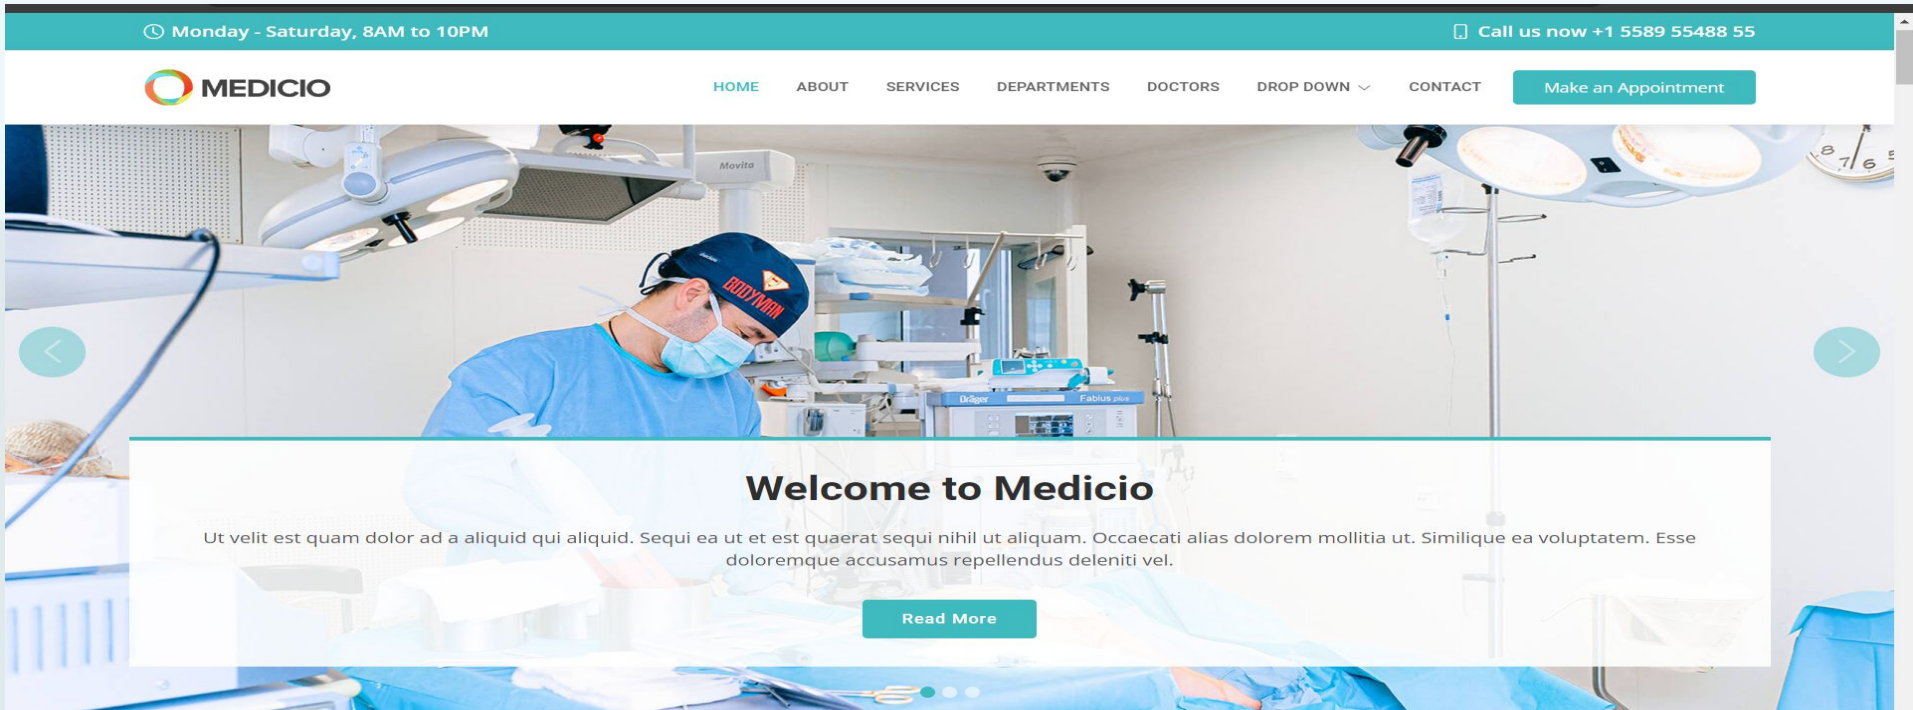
Monday - Saturday, 8AM to 10PM

Call us now +1 5589 55488 55

MEDICIO

HOME ABOUT SERVICES DEPARTMENTS DOCTORS DROP DOWN CONTACT

Make an Appointment

Welcome to Medicio

Ut velit est quam dolor ad a aliquid qui aliquid. Sequi ea ut et est quaerat sequi nihil ut aliquam. Occaecati alias dolorem mollitia ut. Similique ea voluptatem. Esse doloremque accusamus repellendus deleniti vel.

Read More